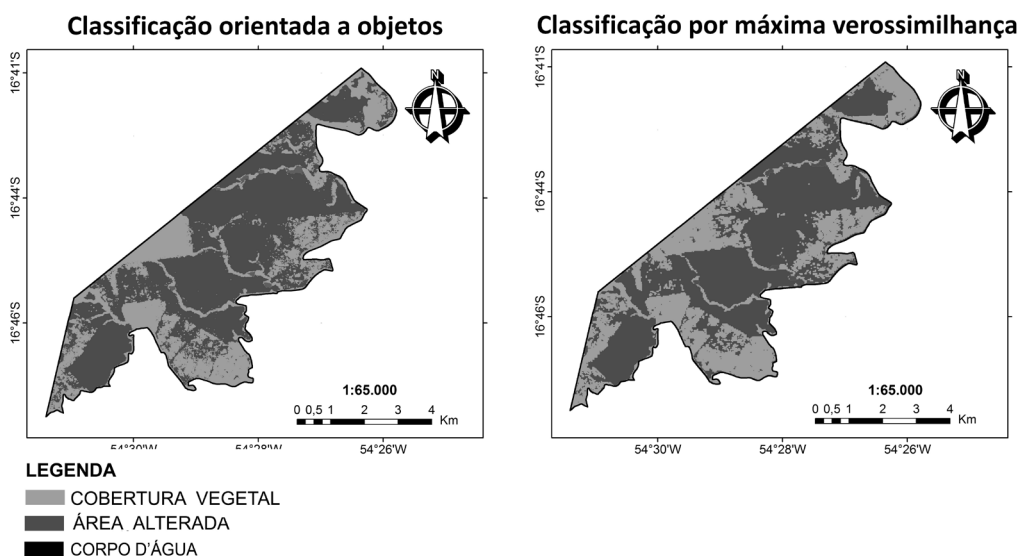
Classificação orientada a objetos

16°41'S
16°44'S
16°46'S

N

1:65.000
0 0,5 1 2 3 4 Km

54°30'W 54°28'W 54°26'W

Classificação por máxima verossimilhança

16°41'S
16°44'S
16°46'S

N

1:65.000
0 0,5 1 2 3 4 Km

54°30'W 54°28'W 54°26'W

LEGENDA
COBERTURA VEGETAL
ÁREA ALTERADA
CORPO D'ÁGUA